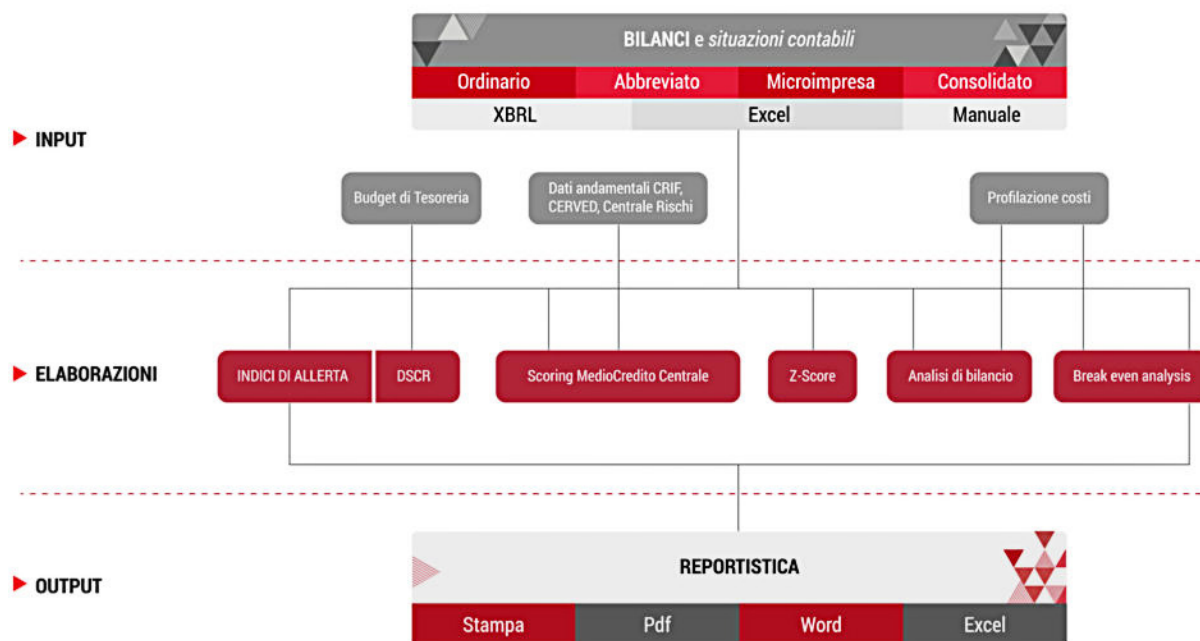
BILANCI e situazioni contabili

Ordinario | Abbreviato | Microimpresa | Consolidato

XBRL | Excel | Manuale

INPUT

Budget di Tesoreria

Dati andamentali CRIF, CERVED, Centrale Rischi

Profilazione costi

ELABORAZIONI

INDICI DI ALLERTA

DSCR

Scoring MedioCredito Centrale

Z-Score

Analisi di bilancio

Break even analysis

OUTPUT

REPORTISTICA

Stampa | Pdf | Word | Excel